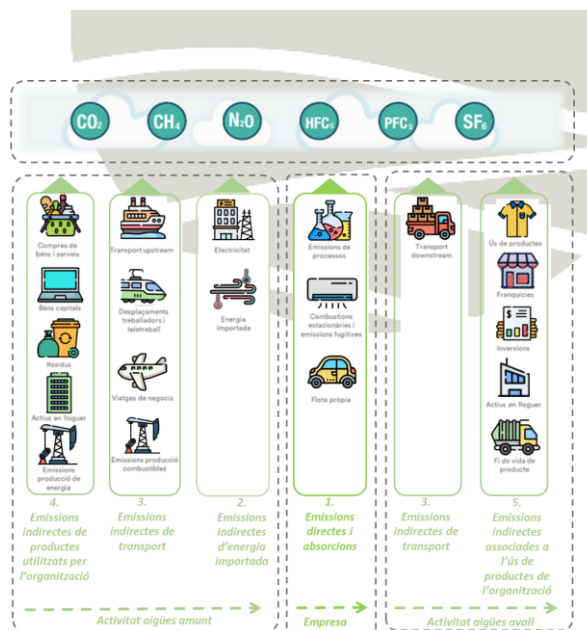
$CO_2$ $CH_4$ $N_2O$ $HFC_s$ $PFC_s$ $SF_6$

Compres de béns i serveis

Béns capitals

Residus

Actius en lloguer

Emissions producció de energia

4.
Emissions indirectes de productes utilitzats per l'organització

Transport upstream

Desplaçaments treballadors i teletreball

Viatges de negocis

Emissions producció combustibles

3.
Emissions indirectes de transport

Electricitat

Energia importada

2.
Emissions indirectes d'energia importada

Emissions de processos

Combustions estacionàries i emissions fugitives

Flota pròpia

1.
Emissions directes i absorcions

Transport downstream

3.
Emissions indirectes de transport

Ús de productes

Franquícies

Inversions

Actius en lloguer

Fi de vida de producte

5.
Emissions indirectes associades a l'ús de productes de l'organització

Activitat aigües amunt

Empresa

Activitat aigües avall